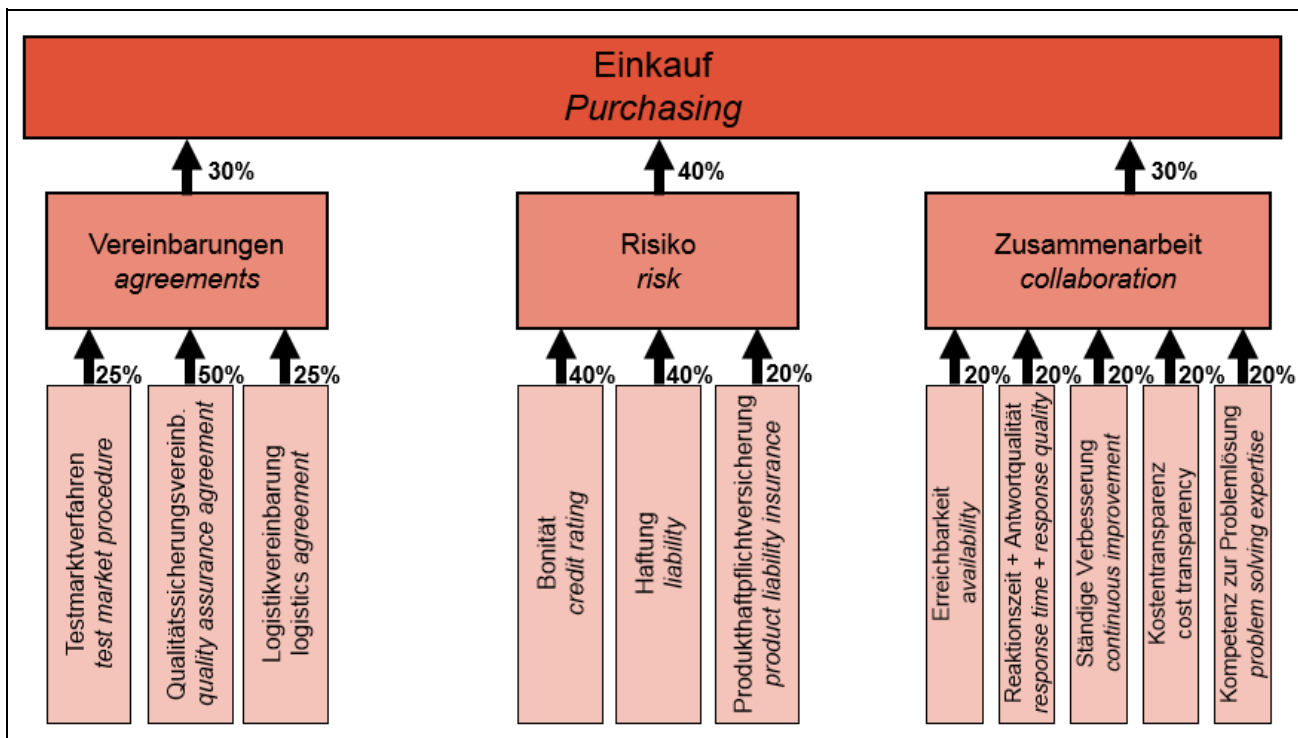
Einkauf
*Purchasing*

30%

Vereinbarungen
*agreements*

25%
Testmarktverfahren
*test market procedure*

50%
Qualitätssicherungsvereinb.
*quality assurance agreement*

25%
Logistikvereinbarung
logistics *agreement*

40%

Risiko
*risk*

40%
Bonität
*credit rating*

40%
Haftung
*liability*

20%
Produkthaftpflichtversicherung
*product liability insurance*

30%

Zusammenarbeit
*collaboration*

20%
Erreichbarkeit
*availability*

20%
Reaktionszeit + Antwortqualität
*response time + response quality*

20%
Ständige Verbesserung
*continuous improvement*

20%
Kostentransparenz
cost transparency

20%
Kompetenz zur Problemlösung
*problem solving expertise*